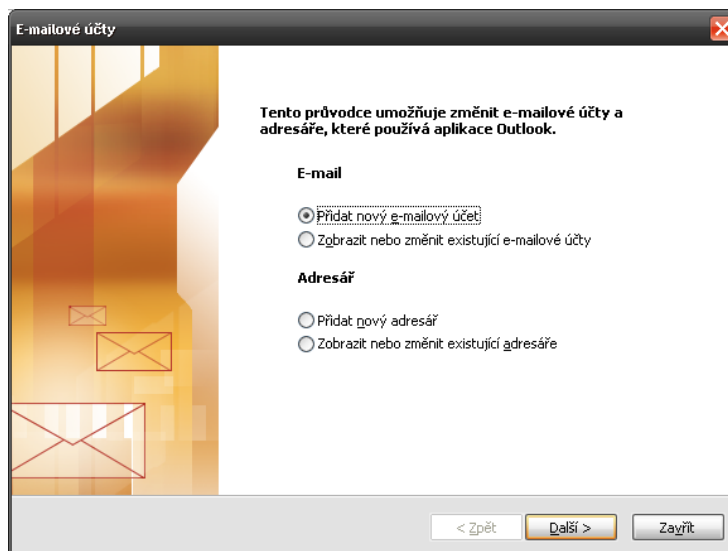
E-mailové účty

Tento průvodce umožňuje změnit e-mailové účty a adresáře, které používá aplikace Outlook.

E-mail

Přidat nový e-mailový účet
Zobrazit nebo změnit existující e-mailové účty

Adresář

Přidat nový adresář
Zobrazit nebo změnit existující adresáře

< Zpět
Další >
Zavřít